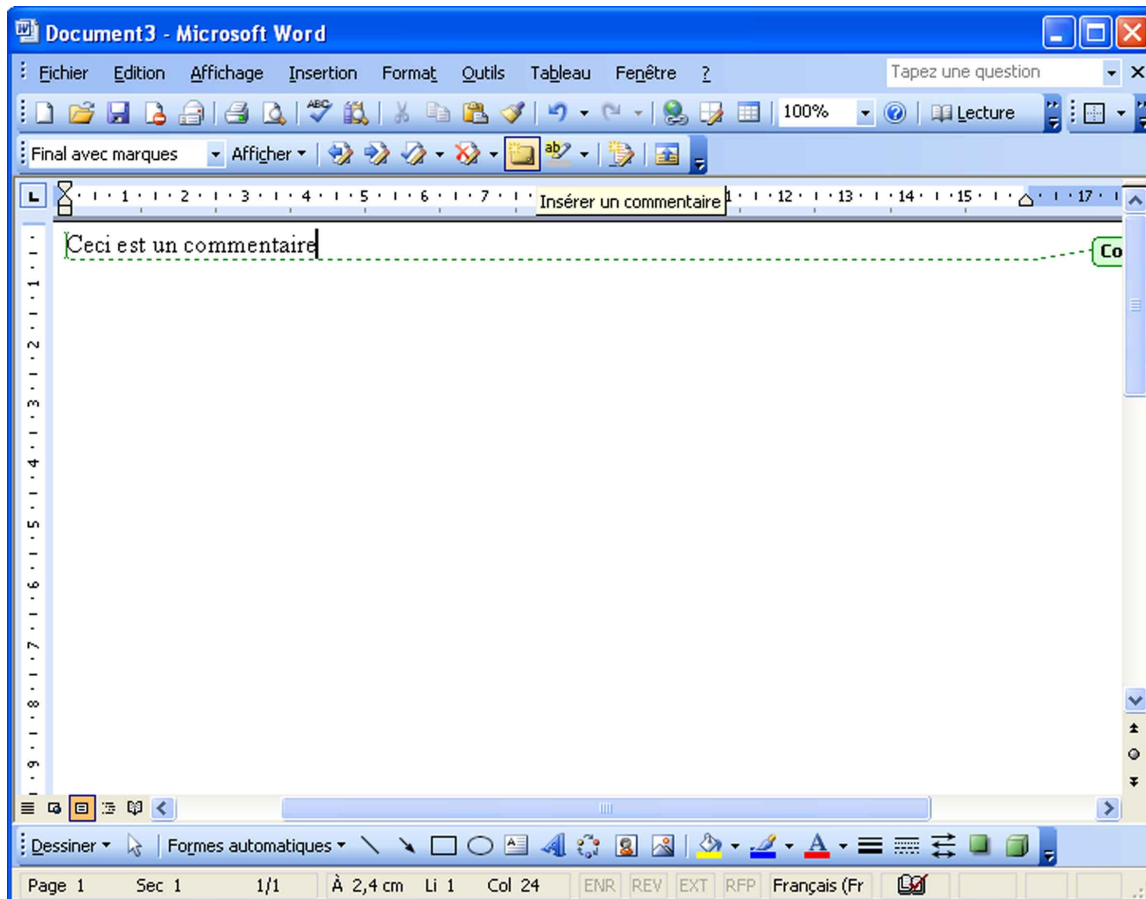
Document3 - Microsoft Word

Fichier Edition Affichage Insertion Format Outils Tableau Fenêtre ?

Tapez une question

100% Lecture

Final avec marques Afficher

1 2 3 4 5 6 7 Insérer un commentaire 12 13 14 15 17

Ceci est un commentaire

Co

1 2 3 4 5 6 7 8 9

Dessiner Formes automatiques

Page 1 Sec 1 1/1 À 2,4 cm Li 1 Col 24 ENR REV EXT RFP Français (Fr